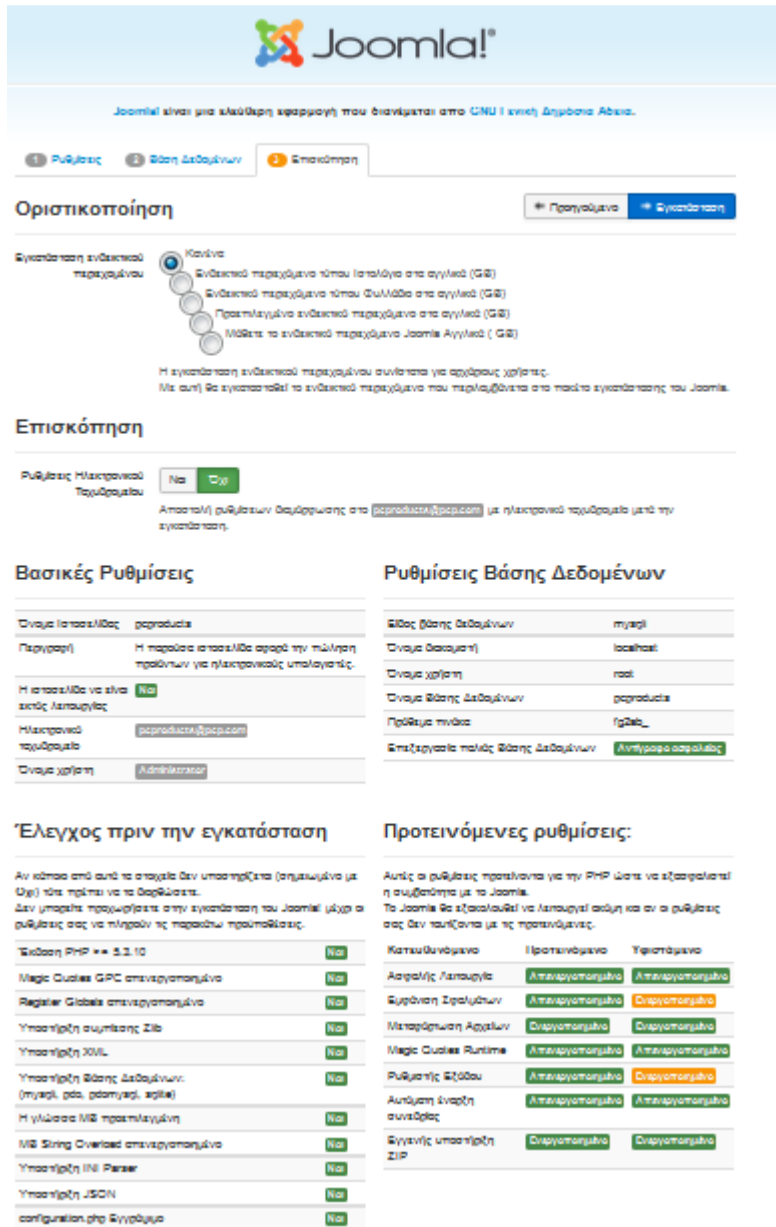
Joomla!®

Joomla! είναι μια ελεύθερη εφαρμογή που διανέμεται από GNU Γενική Δημόσια Άδεια.

1 Ρυθμίσεις 2 Βάση Δεδομένων 3 Επισκόπηση

Οριστικοποίηση

Προηγούμενο Εγκατάσταση

Εγκατάσταση ενδεικτικού περιεχομένου
Κανένα
Ενδεικτικό περιεχόμενο τύπου Ιστολόγιο στα αγγλικά (GB)
Ενδεικτικό περιεχόμενο τύπου Φυλλάδιο στα αγγλικά (GB)
Προεπιλεγμένο ενδεικτικό περιεχόμενο στα αγγλικά (GB)
Μάθετε το ενδεικτικό περιεχόμενο Joomla Αγγλικά ( GB)

Η εγκατάσταση ενδεικτικού περιεχόμενου συνίσταται για αρχάριους χρήστες.
Με αυτή θα εγκατασταθεί το ενδεικτικό περιεχόμενο που περιλαμβάνεται στο πακέτο εγκατάστασης του Joomla.

Επισκόπηση

Ρυθμίσεις Ηλεκτρονικού Ταχυδρομείου
Ναι Όχι
Αποστολή ρυθμίσεων διαμόρφωσης στο pcproducts@pcp.com με ηλεκτρονικό ταχυδρομείο μετά την εγκατάσταση.

Βασικές Ρυθμίσεις

| | |
|---|---|
| Όνομα Ιστοσελίδας | pcproducts |
| Περιγραφή | Η παρούσα ιστοσελίδα αφορά την πώληση προϊόντων για ηλεκτρονικούς υπολογιστές. |
| Η ιστοσελίδα να είναι εκτός λειτουργίας | Ναι |
| Ηλεκτρονικό ταχυδρομείο | pcproducts@pcp.com |
| Όνομα χρήστη | Administrator |

Ρυθμίσεις Βάσης Δεδομένων

| | |
|---|---|
| Είδος βάσης δεδομένων | mysqli |
| Όνομα διακομιστή | localhost |
| Όνομα χρήστη | root |
| Όνομα Βάσης Δεδομένων | pcproducts |
| Πρόθεμα πίνακα | fg2eb_ |
| Επεξεργασία παλιάς Βάσης Δεδομένων | Αντίγραφο ασφαλείας |

Έλεγχος πριν την εγκατάσταση

Αν κάποιο από αυτά τα στοιχεία δεν υποστηρίζεται (σημειωμένο με Όχι) τότε πρέπει να τα διορθώσετε.
Δεν μπορείτε προχωρήσετε στην εγκατάσταση του Joomla! μέχρι οι ρυθμίσεις σας να πληρούν τις παρακάτω προϋποθέσεις.

| | |
|---|---|
| Έκδοση PHP >= 5.3.10 | Ναι |
| Magic Quotes GPC απενεργοποιημένο | Ναι |
| Register Globals απενεργοποιημένο | Ναι |
| Υποστήριξη συμπίεσης Zlib | Ναι |
| Υποστήριξη XML | Ναι |
| Υποστήριξη Βάσης Δεδομένων: (mysql, pdo, pdomysql, sqlite) | Ναι |
| Η γλώσσα MB προεπιλεγμένη | Ναι |
| MB String Overload απενεργοποιημένο | Ναι |
| Υποστήριξη INI Parser | Ναι |
| Υποστήριξη JSON | Ναι |
| configuration.php Εγγράψιμο | Ναι |

Προτεινόμενες ρυθμίσεις:

Αυτές οι ρυθμίσεις προτείνονται για την PHP ώστε να εξασφαλιστεί η συμβατότητα με το Joomla.
Το Joomla θα εξακολουθεί να λειτουργεί ακόμη και αν οι ρυθμίσεις σας δεν ταιριάζουν με τις προτεινόμενες.

| Κατευθυνόμενο | Προτεινόμενο | Υφιστάμενο |
|---|---|---|
| Ασφαλής Λειτουργία | Απενεργοποιημένο | Απενεργοποιημένο |
| Εμφάνιση Σφαλμάτων | Απενεργοποιημένο | Ενεργοποιημένο |
| Μεταφόρτωση Αρχείων | Ενεργοποιημένο | Ενεργοποιημένο |
| Magic Quotes Runtime | Απενεργοποιημένο | Απενεργοποιημένο |
| Ρυθμιστής Εξόδου | Απενεργοποιημένο | Ενεργοποιημένο |
| Αυτόματη έναρξη συνεδρίας | Απενεργοποιημένο | Απενεργοποιημένο |
| Εγγενής υποστήριξη ZIP | Ενεργοποιημένο | Ενεργοποιημένο |